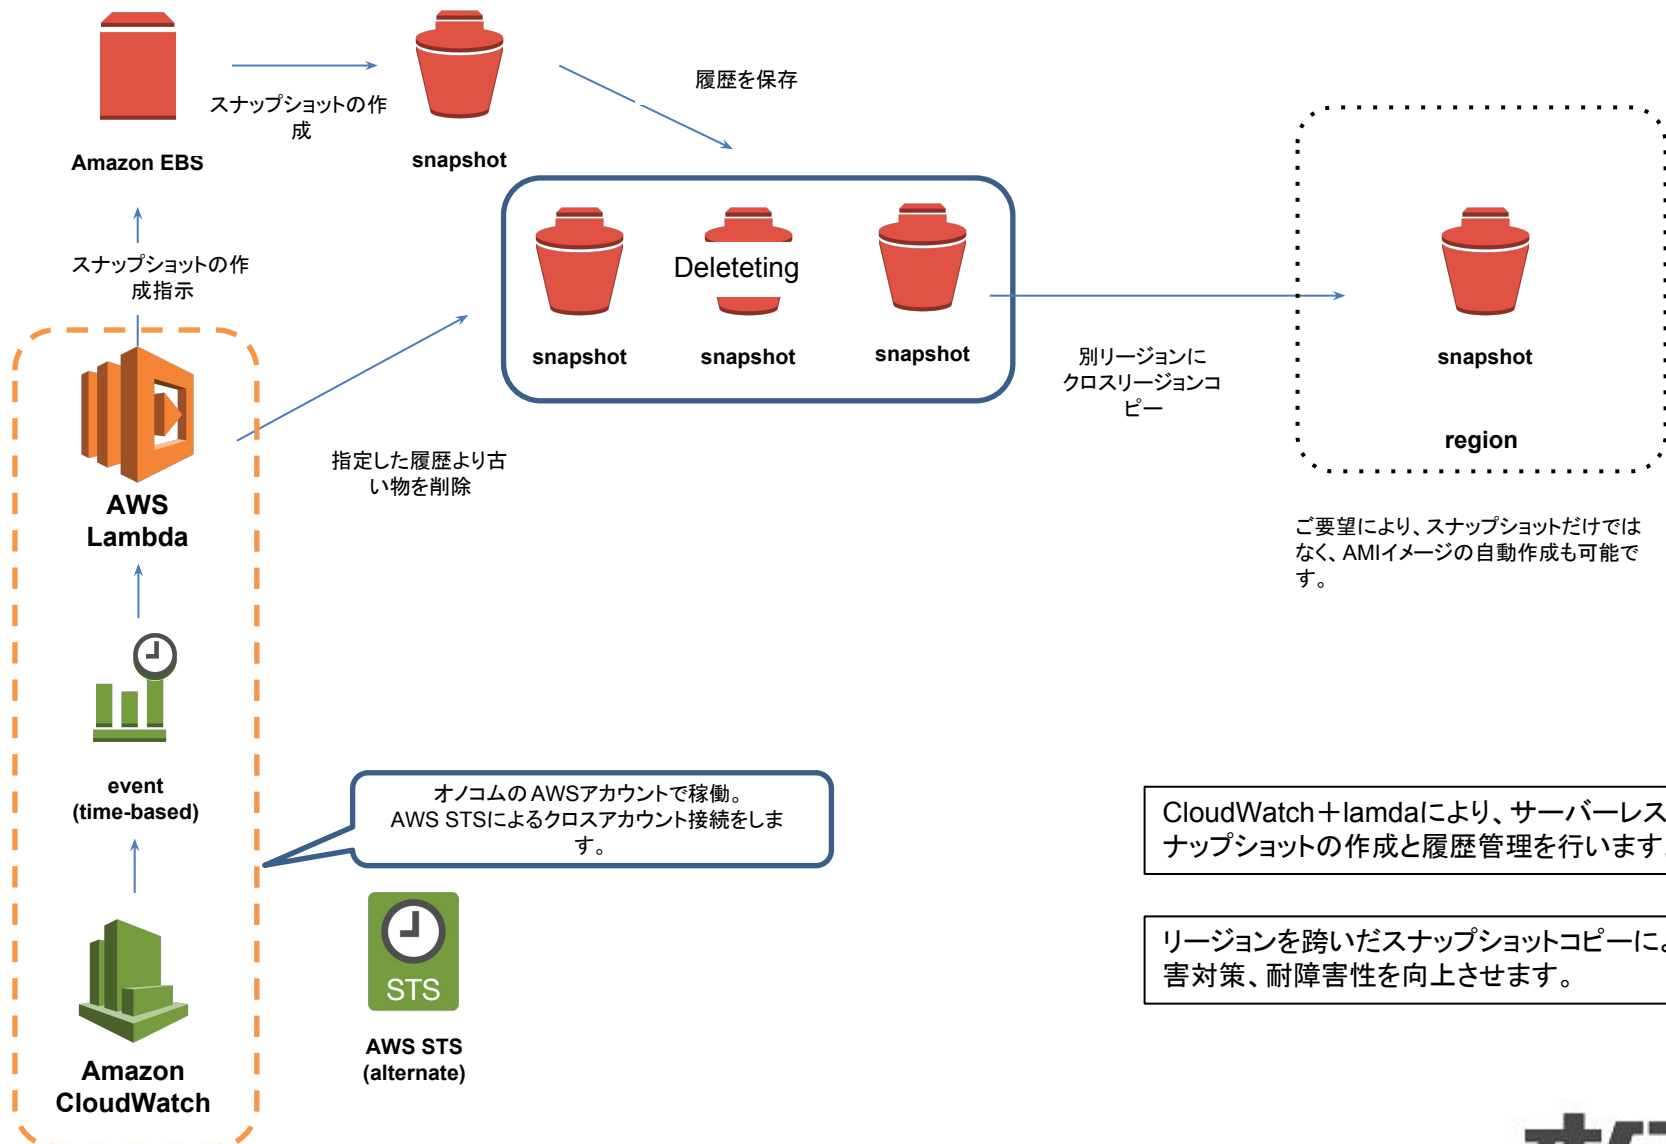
Amazon EBS

スナップショットの作成

snapshot

履歴を保存

スナップショットの作成指示

snapshot

Deleteting

snapshot

snapshot

別リージョンにクロスリージョンコピー

snapshot

region

AWS Lambda

指定した履歴より古い物を削除

ご要望により、スナップショットだけではなく、AMIイメージの自動作成も可能です。

event (time-based)

オノコムのAWSアカウントで稼働。AWS STSによるクロスアカウント接続をします。

CloudWatch＋lamdaにより、サーバーレス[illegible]ナップショットの作成と履歴管理を行います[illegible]

STS

AWS STS (alternate)

リージョンを跨いだスナップショットコピーに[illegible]害対策、耐障害性を向上させます。

Amazon CloudWatch